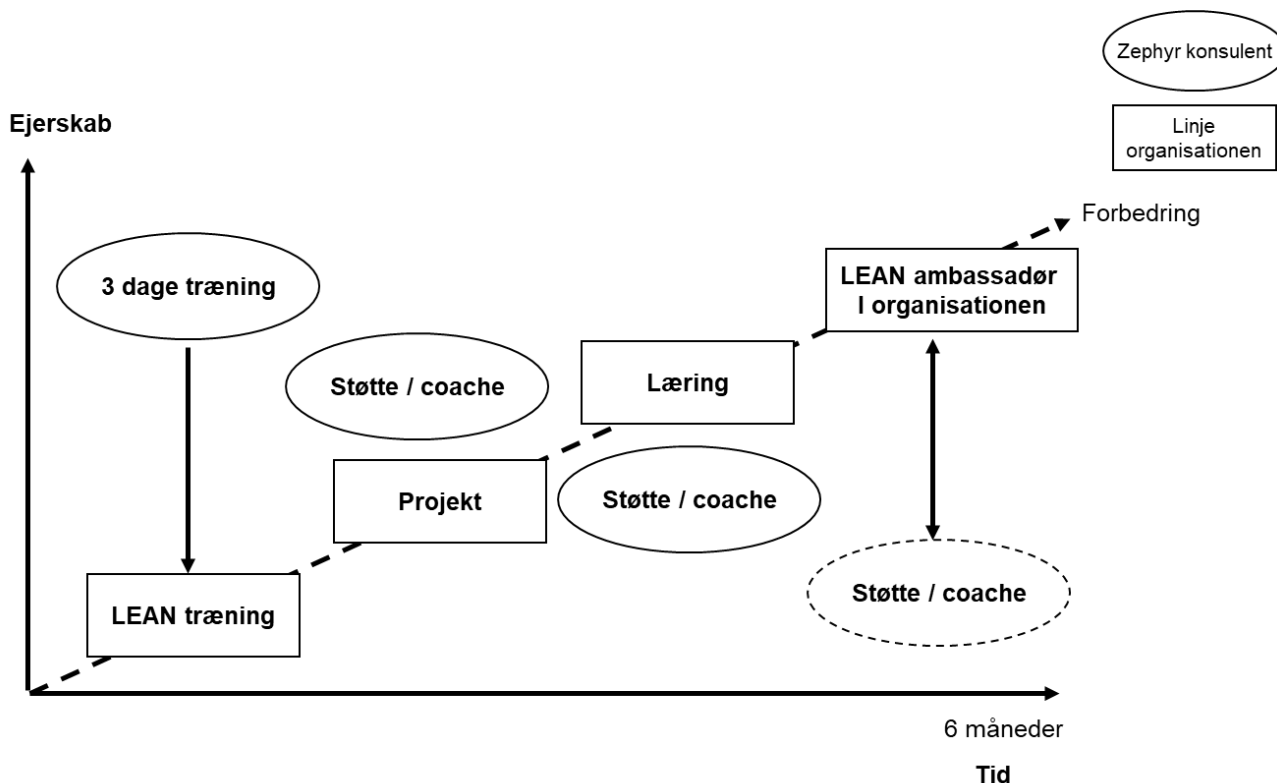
Zephyr konsulent

Linje organisationen

Ejerskab

Forbedring

3 dage træning

LEAN ambassadør I organisationen

Støtte / coache

Læring

Projekt

Støtte / coache

Støtte / coache

LEAN træning

6 måneder

Tid